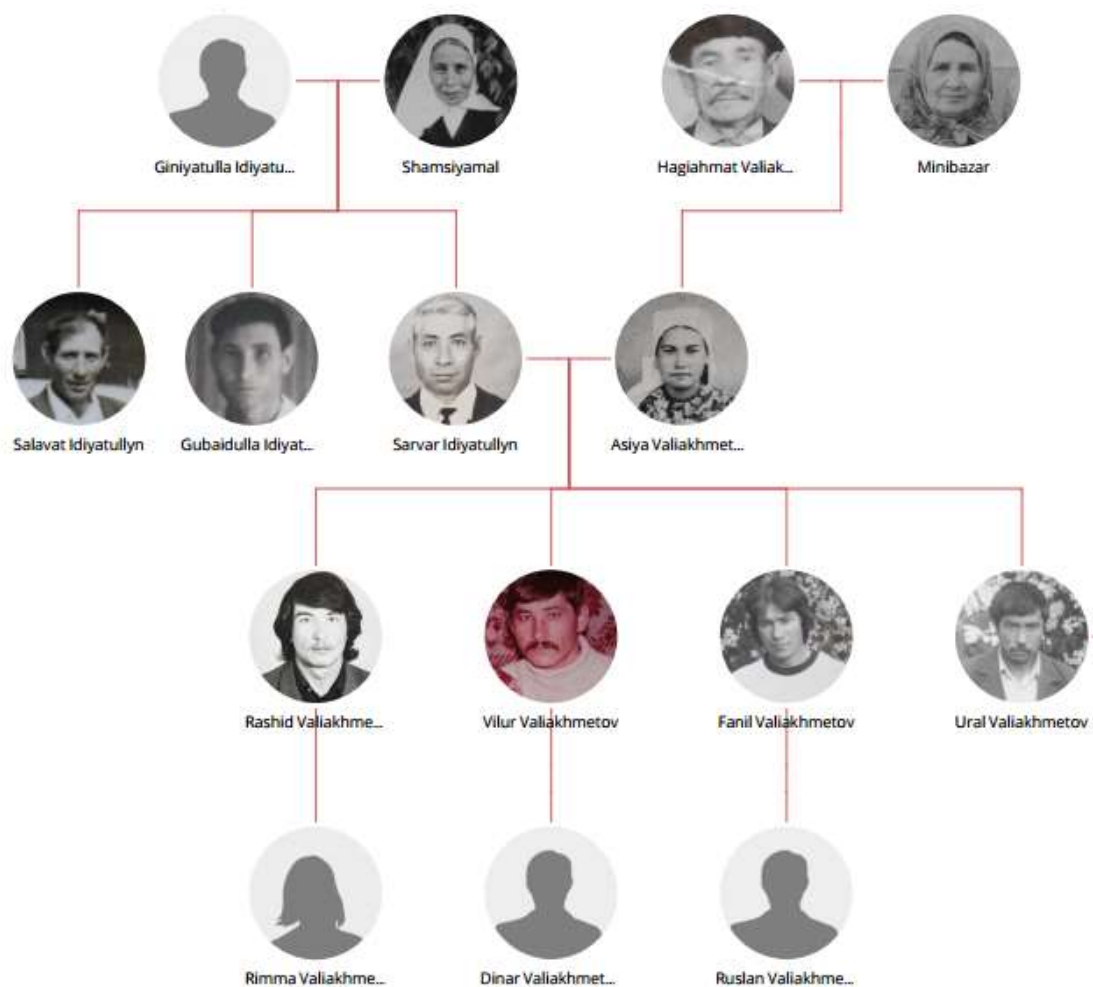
Giniyatulla Idiyatu...

Shamsiyamal

Hagiahmat Valiak...

Minibazar

Salavat Idiyatullyn

Gubaidulla Idiyat...

Sarvar Idiyatullyn

Asiya Valiakhmet...

Rashid Valiakhme...

Vilur Valiakhmetov

Fanil Valiakhmetov

Ural Valiakhmetov

Rimma Valiakhme...

Dinar Valiakhmet...

Ruslan Valiakhme...